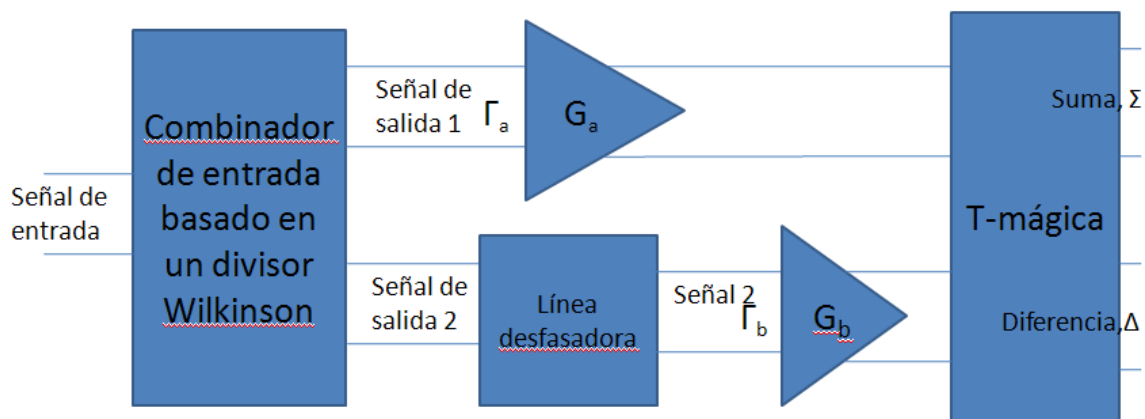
Señal de entrada

Combinador de entrada basado en un divisor Wilkinson

Señal de salida 1

$\Gamma_a$

$G_a$

Señal de salida 2

Línea desfasadora

Señal 2

$\Gamma_b$

$G_b$

T-mágica

Suma, Σ

Diferencia,Δ